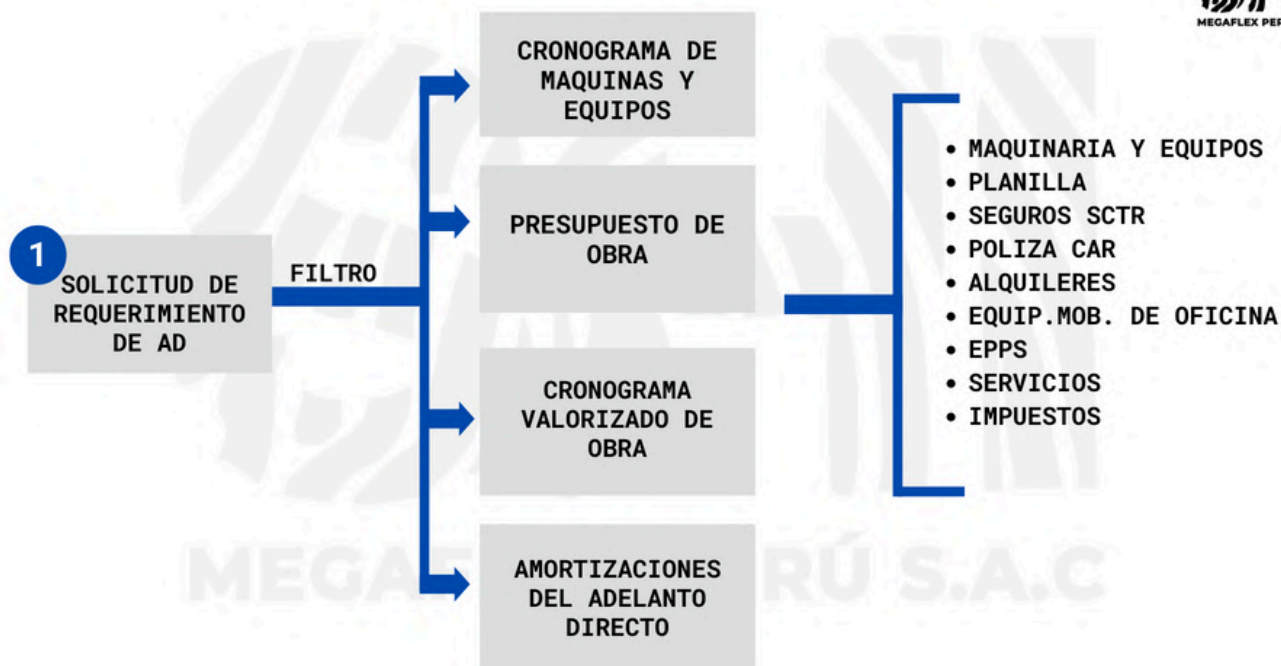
MEGAFLEX PER

1
SOLICITUD DE REQUERIMIENTO DE AD

FILTRO

CRONOGRAMA DE MAQUINAS Y EQUIPOS

PRESUPUESTO DE OBRA

CRONOGRAMA VALORIZADO DE OBRA

AMORTIZACIONES DEL ADELANTO DIRECTO

• MAQUINARIA Y EQUIPOS
• PLANILLA
• SEGUROS SCTR
• POLIZA CAR
• ALQUILERES
• EQUIP.MOB. DE OFICINA
• EPPS
• SERVICIOS
• IMPUESTOS

MEGAFLEX PERÚ S.A.C